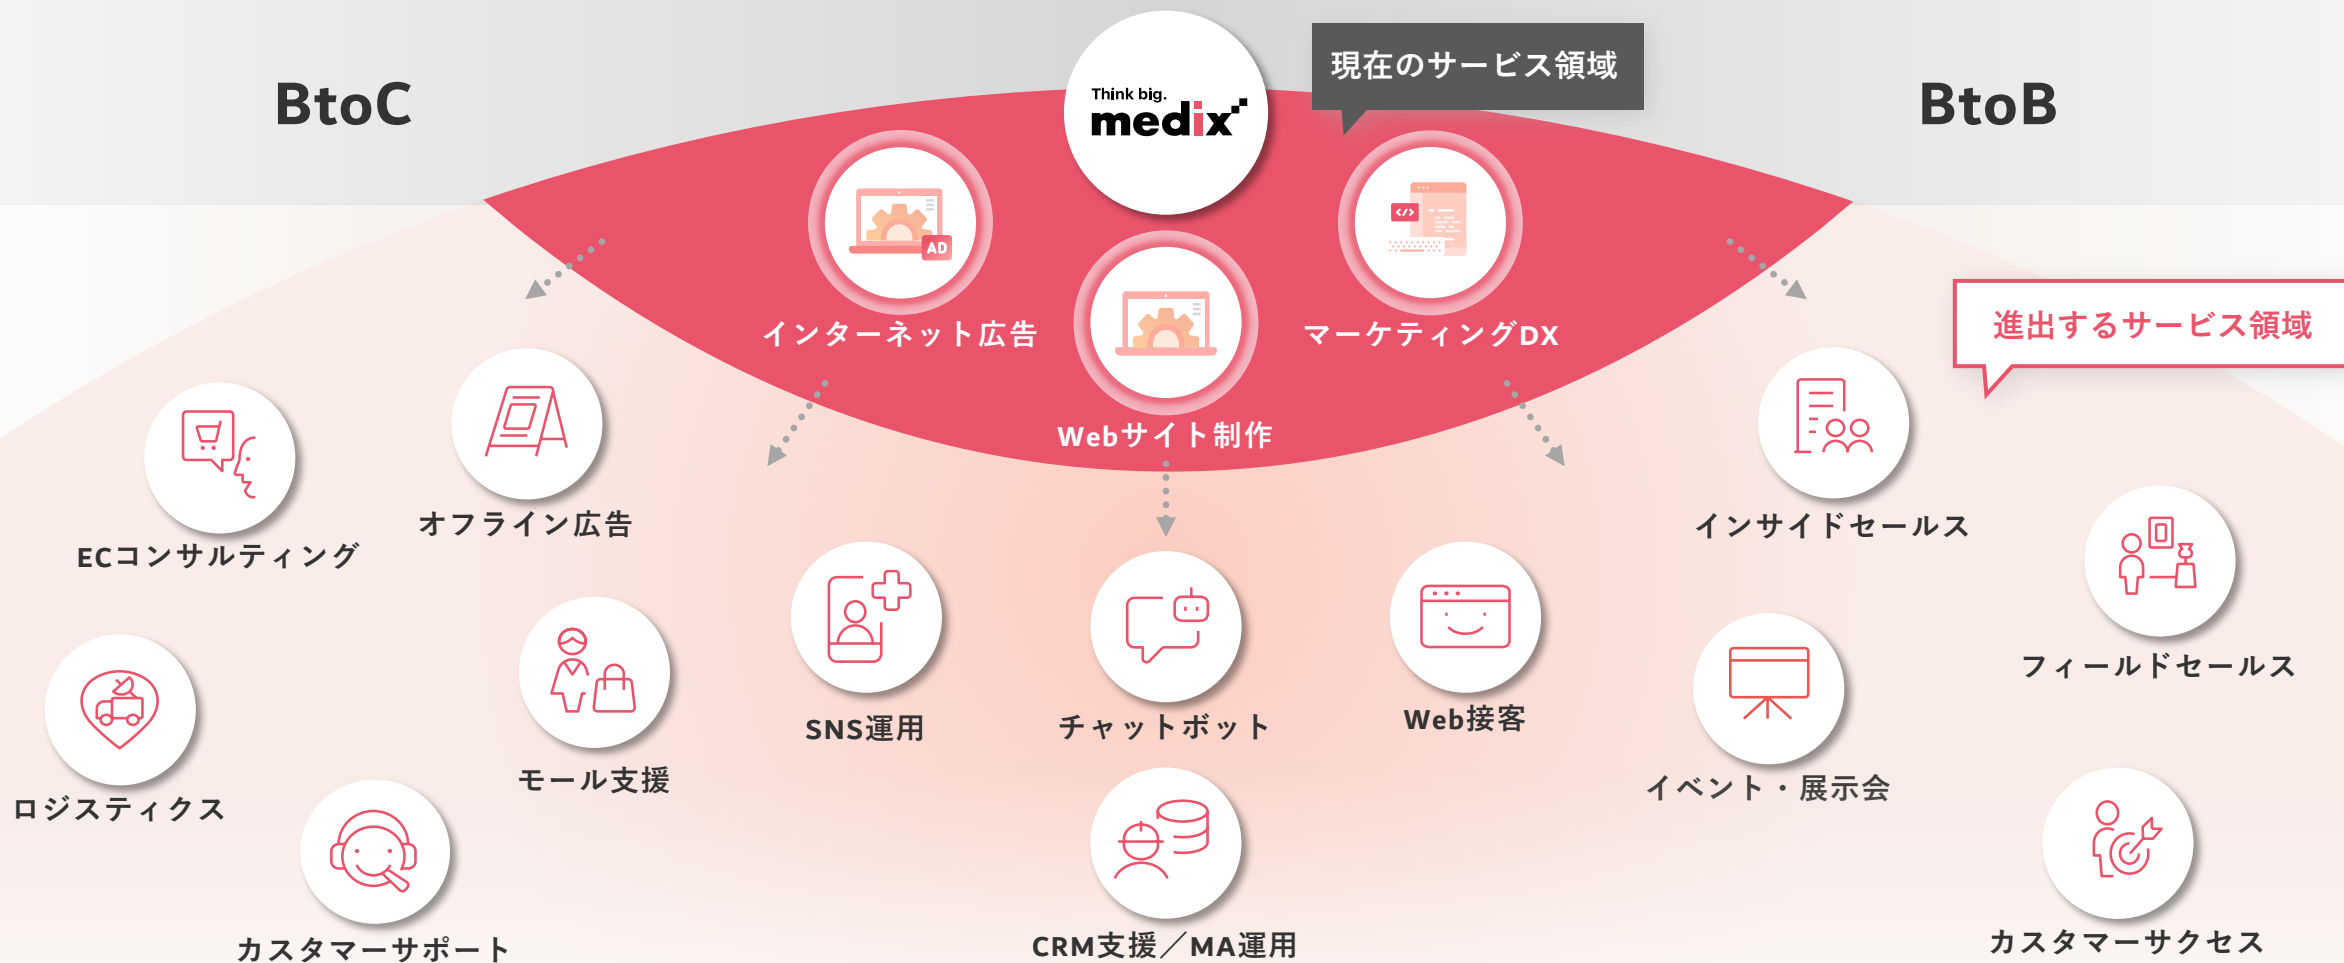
BtoC

Think big. medix

現在のサービス領域

BtoB

AD

インターネット広告

Webサイト制作

マーケティングDX

進出するサービス領域

ECコンサルティング

オフライン広告

インサイドセールス

フィールドセールス

SNS運用

チャットボット

Web接客

ロジスティクス

モール支援

イベント・展示会

カスタマーサポート

CRM支援／MA運用

カスタマーサクセス